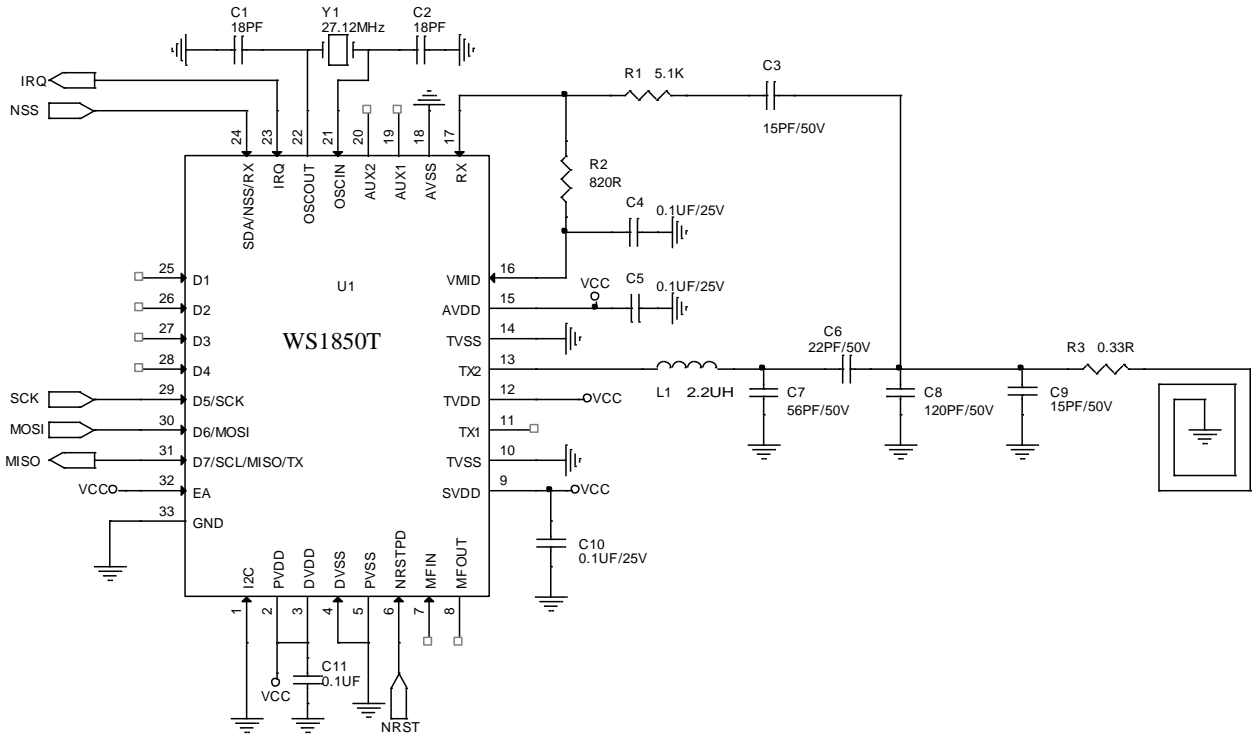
C1
18PF
Y1
27.12MHz
C2
18PF
IRQ
NSS
24
23
22
21
20
19
18
17
SDA/NSS/RX
IRQ
OSCOUT
OSCIN
AUX2
AUX1
AVSS
RX
R1 5.1K
C3
15PF/50V
R2
820R
C4
0.1UF/25V
25 D1
26 D2
27 D3
28 D4
U1
WS1850T
16 VMID
VCC
C5
0.1UF/25V
15 AVDD
14 TVSS
13 TX2
C6
22PF/50V
R3 0.33R
L1 2.2UH
C7
56PF/50V
C8
120PF/50V
C9
15PF/50V
SCK
29 D5/SCK
MOSI
30 D6/MOSI
MISO
31 D7/SCL/MISO/TX
VCC
32 EA
33 GND
12 TVDD
VCC
11 TX1
10 TVSS
9 SVDD
VCC
C10
0.1UF/25V
I2C
PVDD
DVDD
DVSS
PVSS
NRSTPD
MFIN
MFOUT
1
2
3
4
5
6
7
8
C11
0.1UF
VCC
NRST